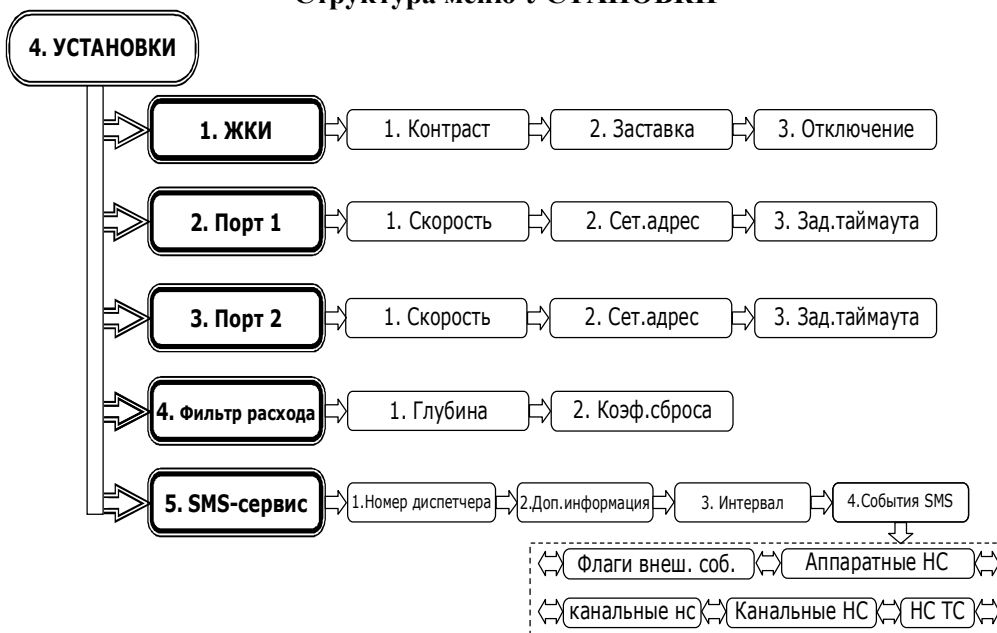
Структура меню УСТАНОВКИ

4. УСТАНОВКИ

1. ЖКИ
1. Контраст
2. Заставка
3. Отключение

2. Порт 1
1. Скорость
2. Сет.адрес
3. Зад.таймаута

3. Порт 2
1. Скорость
2. Сет.адрес
3. Зад.таймаута

4. Фильтр расхода
1. Глубина
2. Коэф.сброса

5. SMS-сервис
1.Номер диспетчера
2.Доп.информация
3. Интервал
4.События SMS

Флаги внеш. соб.
Аппаратные НС
канальные нс
Канальные НС
НС ТС